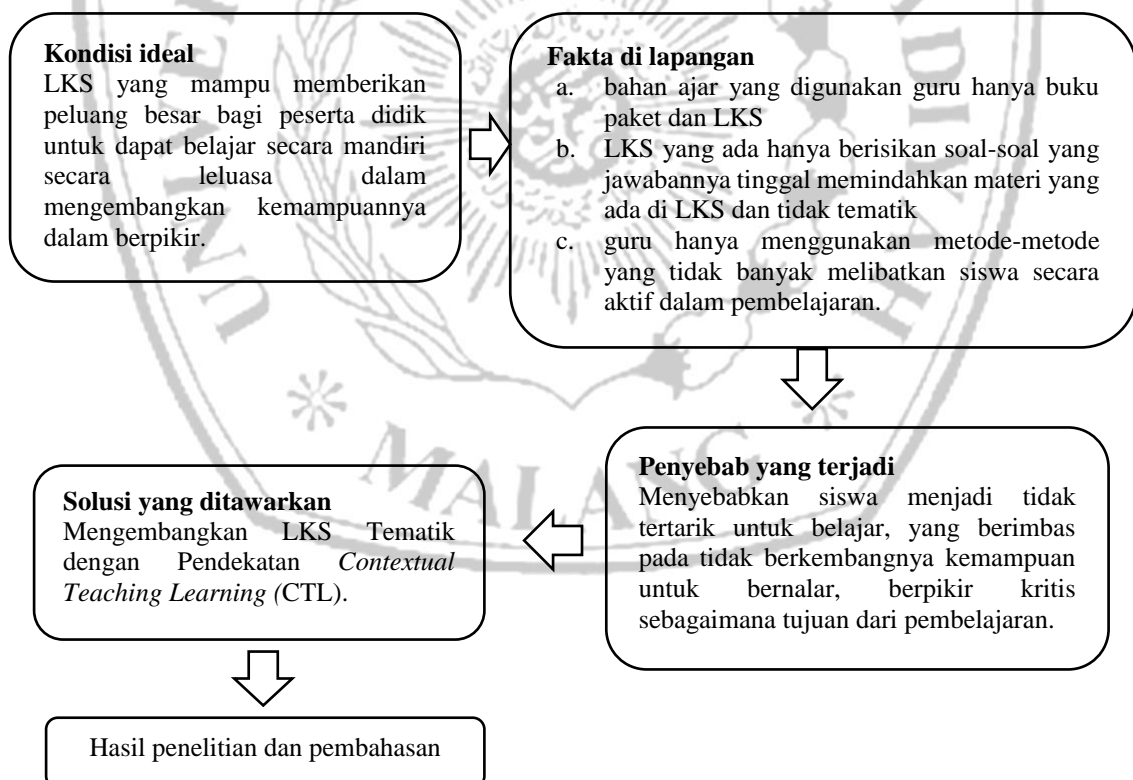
**Kondisi ideal**
LKS yang mampu memberikan peluang besar bagi peserta didik untuk dapat belajar secara mandiri secara leluasa dalam mengembangkan kemampuannya dalam berpikir.

**Fakta di lapangan**
a. bahan ajar yang digunakan guru hanya buku paket dan LKS
b. LKS yang ada hanya berisikan soal-soal yang jawabannya tinggal memindahkan materi yang ada di LKS dan tidak tematik
c. guru hanya menggunakan metode-metode yang tidak banyak melibatkan siswa secara aktif dalam pembelajaran.

**Penyebab yang terjadi**
Menyebabkan siswa menjadi tidak tertarik untuk belajar, yang berimbas pada tidak berkembangnya kemampuan untuk bernalar, berpikir kritis sebagaimana tujuan dari pembelajaran.

**Solusi yang ditawarkan**
Mengembangkan LKS Tematik dengan Pendekatan *Contextual Teaching Learning (*CTL).

Hasil penelitian dan pembahasan